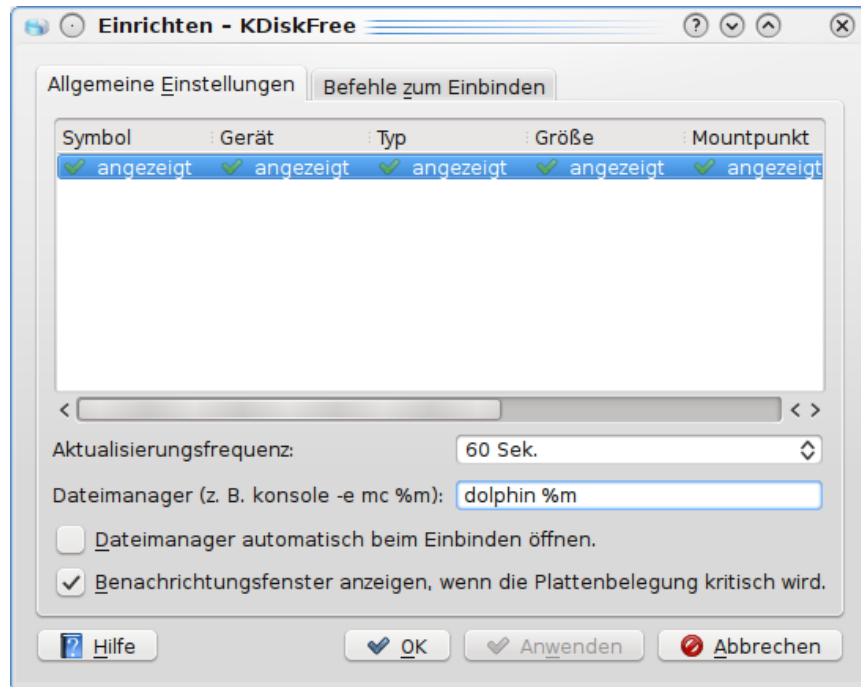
Einrichten - KDiskFree

Allgemeine Einstellungen | Befehle zum Einbinden

| Symbol | Gerät | Typ | Größe | Mountpunkt |
|---|---|---|---|---|
| angezeigt | angezeigt | angezeigt | angezeigt | angezeigt |

Aktualisierungsfrequenz: 60 Sek.

Dateimanager (z. B. konsole -e mc %m): dolphin %m

Dateimanager automatisch beim Einbinden öffnen.

Benachrichtungsfenster anzeigen, wenn die Plattenbelegung kritisch wird.

Hilfe | OK | Anwenden | Abbrechen